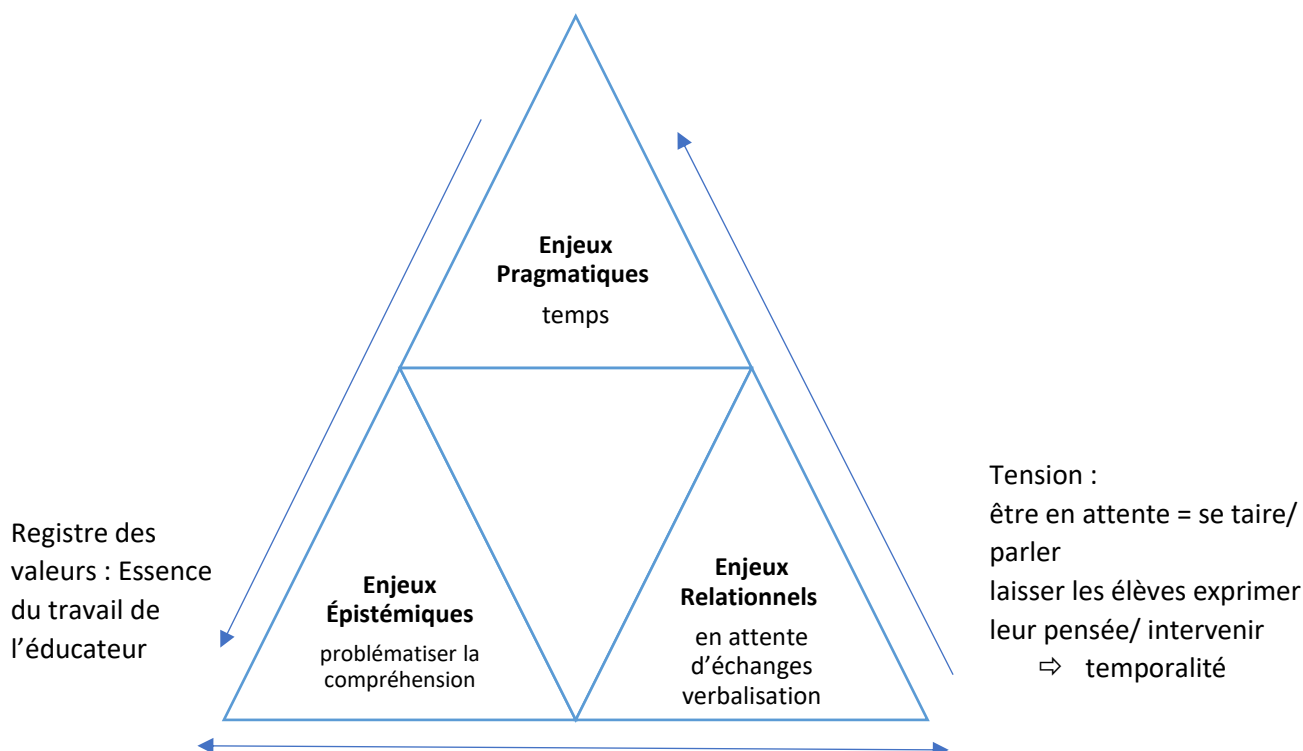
**Enjeux Pragmatiques**
temps

Registre des valeurs : Essence du travail de l'éducateur

**Enjeux Épistémiques**
problématiser la compréhension

**Enjeux Relationnels**
en attente d'échanges verbalisation

Tension :
être en attente = se taire/ parler
laisser les élèves exprimer leur pensée/ intervenir
⇨ temporalité